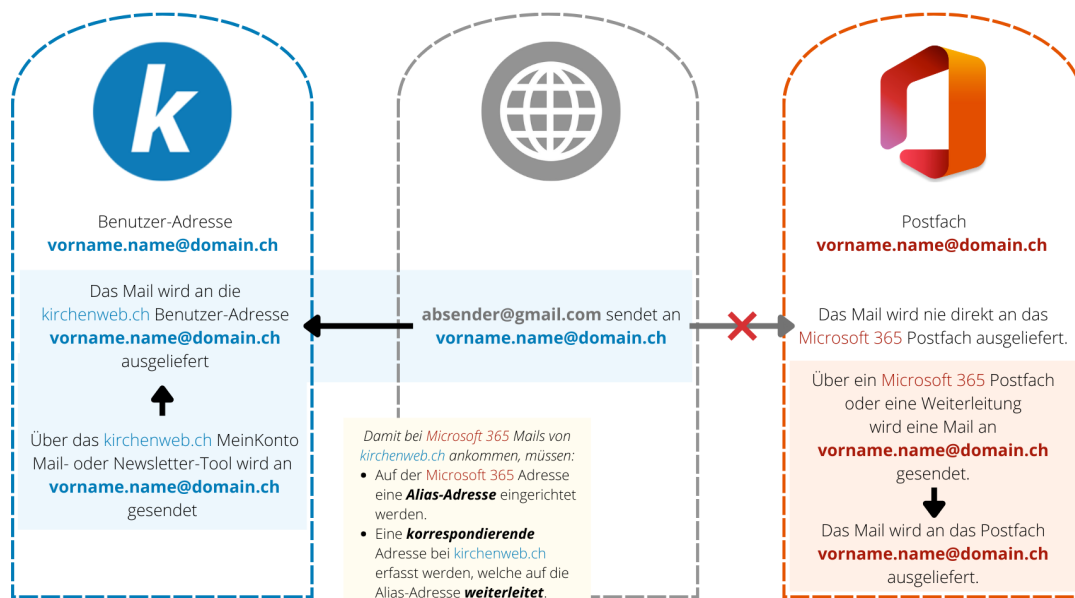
k

Benutzer-Adresse
vorname.name@domain.ch

Das Mail wird an die kirchenweb.ch Benutzer-Adresse vorname.name@domain.ch ausgeliefert

Über das kirchenweb.ch MeinKonto Mail- oder Newsletter-Tool wird an vorname.name@domain.ch gesendet

absender@gmail.com sendet an vorname.name@domain.ch

Damit bei Microsoft 365 Mails von kirchenweb.ch ankommen, müssen:
- Auf der Microsoft 365 Adresse eine Alias-Adresse eingerichtet werden.
- Eine korrespondierende Adresse bei kirchenweb.ch erfasst werden, welche auf die Alias-Adresse weiterleitet.

Postfach
vorname.name@domain.ch

Das Mail wird nie direkt an das Microsoft 365 Postfach ausgeliefert.

Über ein Microsoft 365 Postfach oder eine Weiterleitung wird eine Mail an vorname.name@domain.ch gesendet.

Das Mail wird an das Postfach vorname.name@domain.ch ausgeliefert.